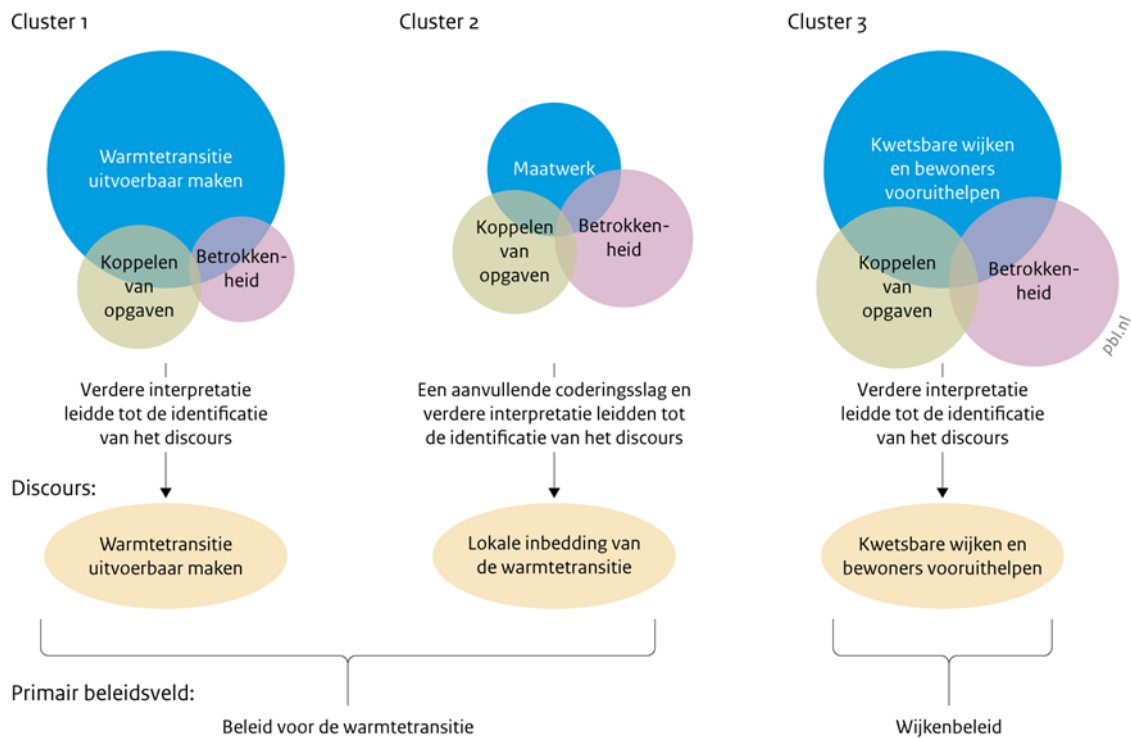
Cluster 1

Warmtetransitie uitvoerbaar maken

Koppelen van opgaven

Betrokkenheid

Verdere interpretatie leidde tot de identificatie van het discours

Cluster 2

Maatwerk

Koppelen van opgaven

Betrokkenheid

Een aanvullende coderingsslag en verdere interpretatie leidden tot de identificatie van het discours

Cluster 3

Kwetsbare wijken en bewoners vooruithelpen

Koppelen van opgaven

Betrokkenheid

pbl.nl

Verdere interpretatie leidde tot de identificatie van het discours

Discours:

Warmtetransitie uitvoerbaar maken

Lokale inbedding van de warmtetransitie

Kwetsbare wijken en bewoners vooruithelpen

Primair beleidsveld:

Beleid voor de warmtetransitie

Wijkenbeleid